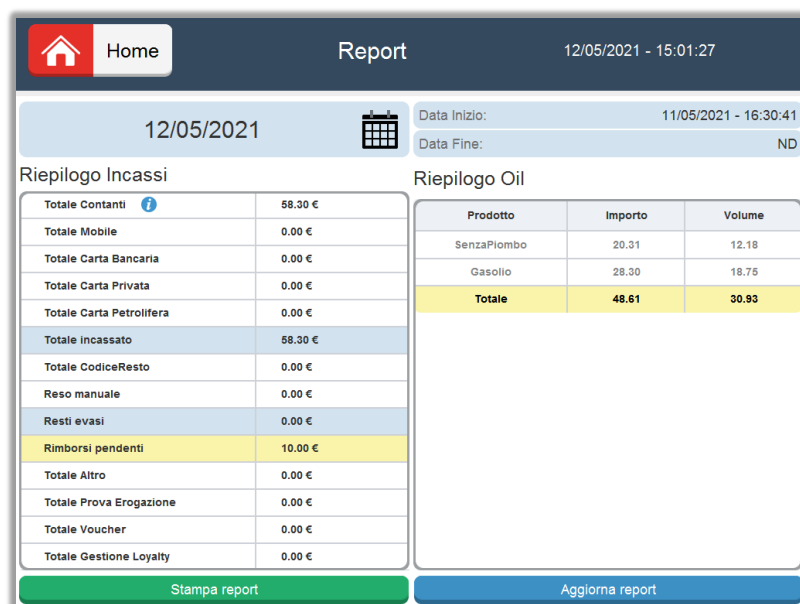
Home

Report

12/05/2021 - 15:01:27

12/05/2021

Data Inizio: 11/05/2021 - 16:30:41

Data Fine: ND

Riepilogo Incassi

| | |
|---|---|
| Totale Contanti | 58.30 € |
| Totale Mobile | 0.00 € |
| Totale Carta Bancaria | 0.00 € |
| Totale Carta Privata | 0.00 € |
| Totale Carta Petrolifera | 0.00 € |
| Totale incassato | 58.30 € |
| Totale CodiceResto | 0.00 € |
| Reso manuale | 0.00 € |
| Resti evasi | 0.00 € |
| Rimborsi pendenti | 10.00 € |
| Totale Altro | 0.00 € |
| Totale Prova Erogazione | 0.00 € |
| Totale Voucher | 0.00 € |
| Totale Gestione Loyalty | 0.00 € |

Riepilogo Oil

| Prodotto | Importo | Volume |
|---|---|---|
| SenzaPiombo | 20.31 | 12.18 |
| Gasolio | 28.30 | 18.75 |
| Totale | 48.61 | 30.93 |

Stampa report

Aggiorna report